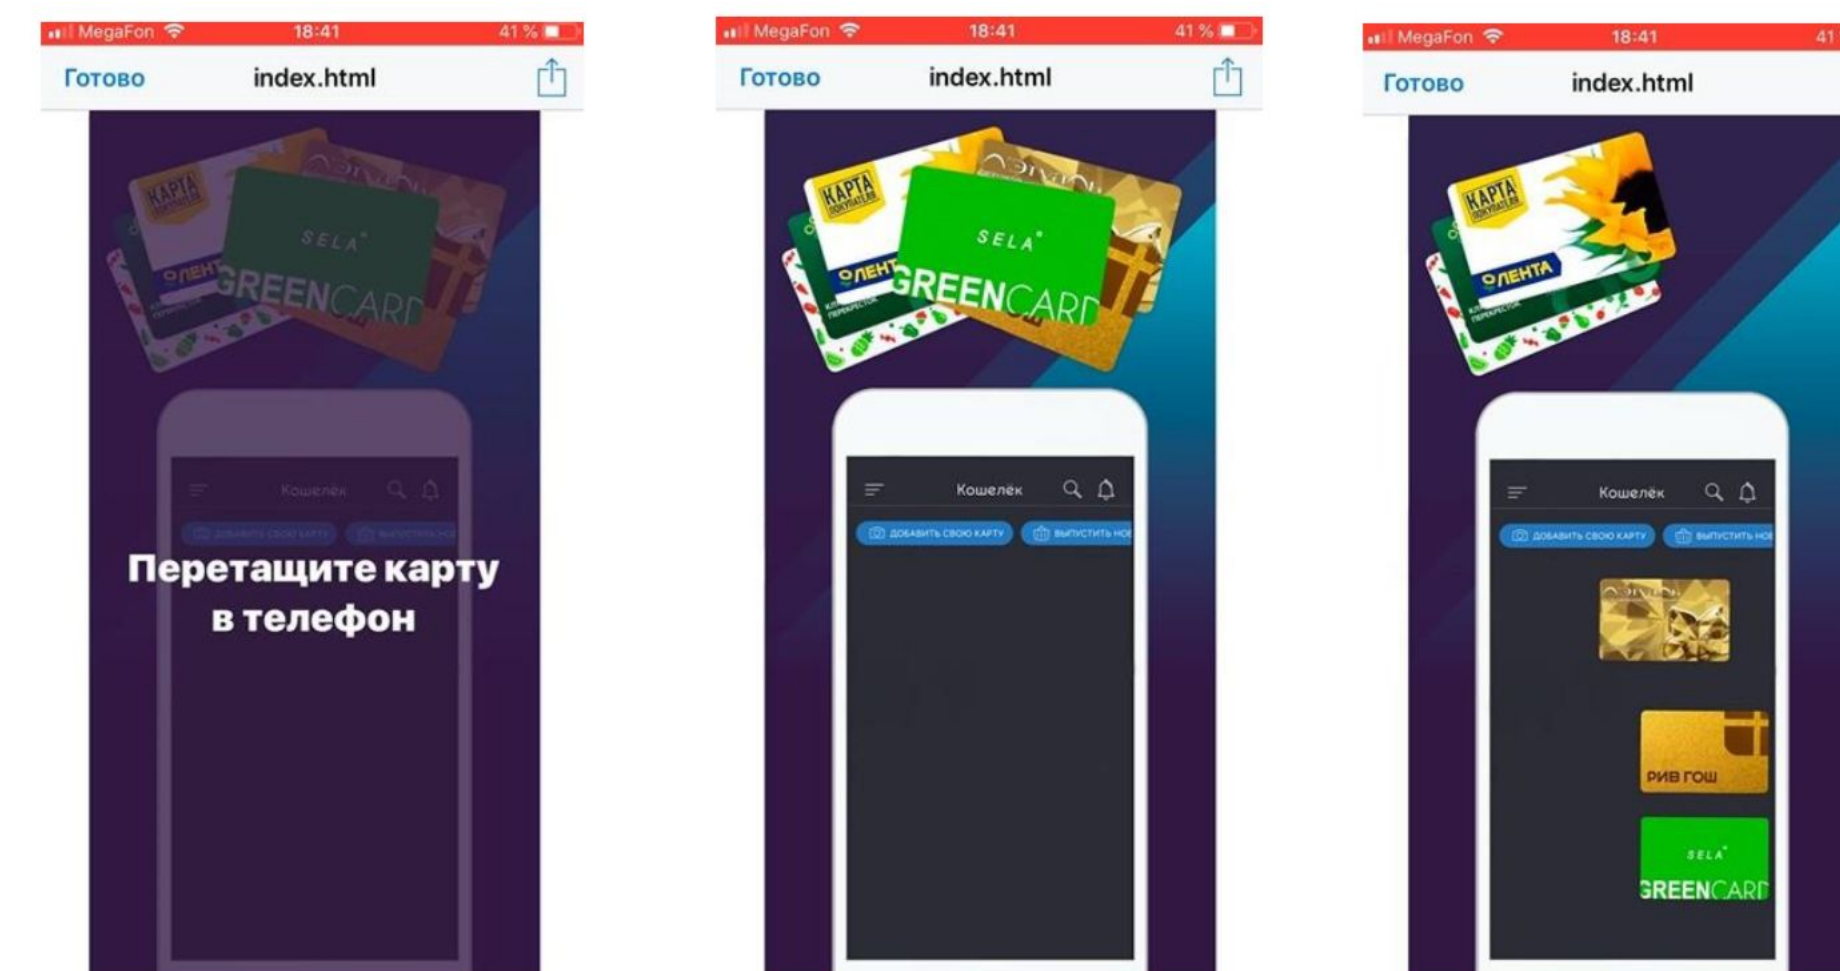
MegaFon 18:41 41 %

Готово index.html

КАРТА ПОКУПАТЕЛЯ

ЛЕНТА

SELA

GREENCARD

Кошелёк

Перетащите карту в телефон

MegaFon 18:41 41 %

Готово index.html

КАРТА ПОКУПАТЕЛЯ

ЛЕНТА

SELA

GREENCARD

Кошелёк

ДОБАВИТЬ СВОЮ КАРТУ

ВЫПУСТИТЬ НО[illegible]

MegaFon 18:41 41

Готово index.html

КАРТА ПОКУПАТЕЛЯ

ЛЕНТА

Кошелёк

ДОБАВИТЬ СВОЮ КАРТУ

ВЫПУСТИТЬ НО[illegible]

РИВ ГОШ

SELA

GREENCARD